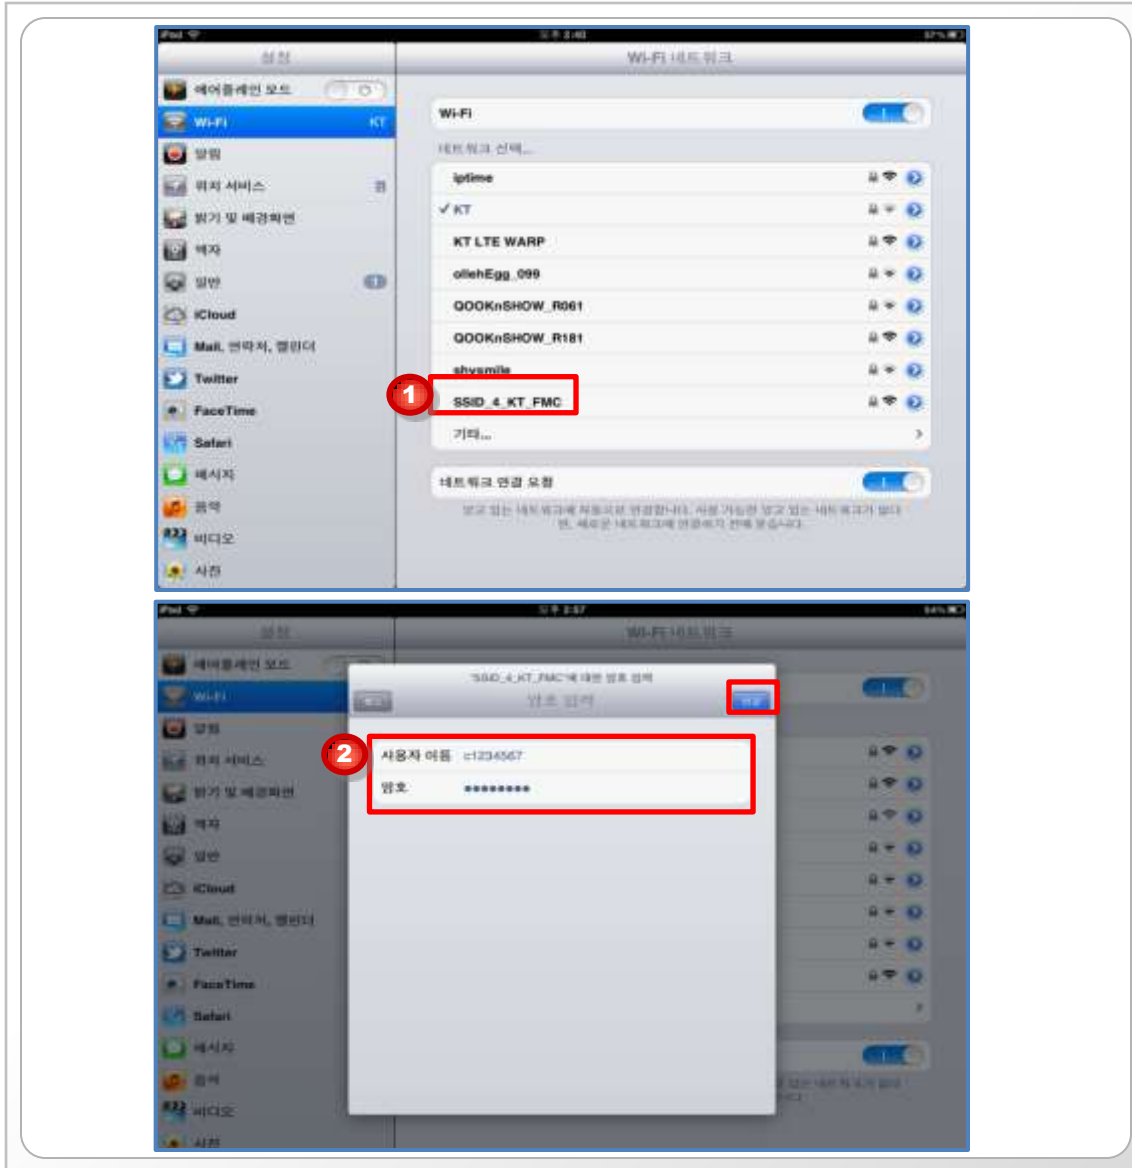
iPad 오후 2:40 97%

설정

에어플레인 모드
Wi-Fi KT
알림
위치 서비스 켬
밝기 및 배경화면
액자
일반
iCloud
Mail, 연락처, 캘린더
Twitter
FaceTime
Safari
메시지
음악
비디오
사진

Wi-Fi 네트워크

Wi-Fi

네트워크 선택...

iptime
✓ KT
KT LTE WARP
ollehEgg_099
QOOKnSHOW_R061
QOOKnSHOW_R181
shysmile
1
SSID_4_KT_FMC
기타...

네트워크 연결 요청

알고 있는 네트워크에 자동으로 연결됩니다. 사용 가능한 알고 있는 네트워크가 없다면, 새로운 네트워크에 연결하기 전에 묻습니다.

iPad 오후 2:57 94%

설정

에어플레인 모드
Wi-Fi
알림
위치 서비스
밝기 및 배경화면
액자
일반
iCloud
Mail, 연락처, 캘린더
Twitter
FaceTime
Safari
메시지
음악
비디오
사진

Wi-Fi 네트워크

"SSID_4_KT_FMC"에 대한 암호 입력
암호 입력
연결

2
사용자 이름 c1234567
암호 ●●●●●●●●●